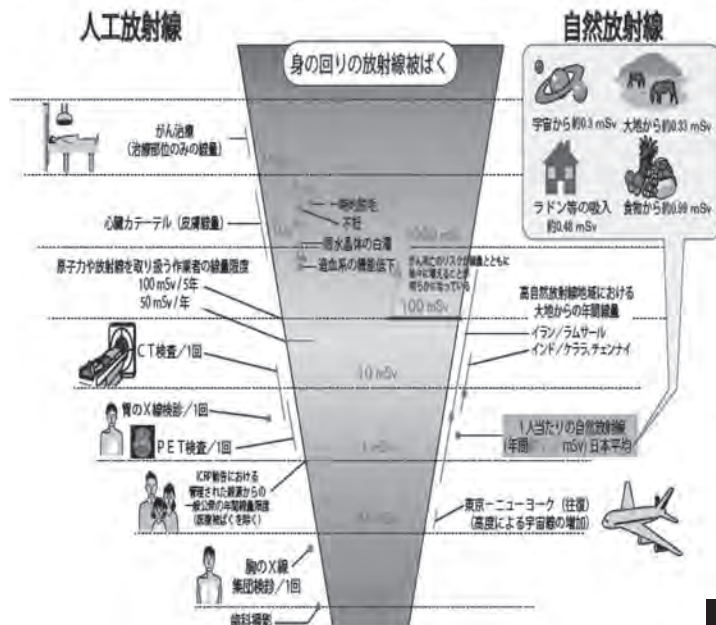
人工放射線

自然放射線

身の回りの放射線被ばく

宇宙から約0.3 mSv

大地から約0.33 mSv

ラドン等の吸入 約0.48 mSv

食物から約0.99 mSv

がん治療 (治療部位のみの線量)

心臓カテーテル (皮膚線量)

一時的脱毛

不妊

眼水晶体の白濁

造血系の機能低下

1000 mSv

がん死亡のリスクが線量とともに徐々に増えることが明らかになっている

100 mSv

原子力や放射線を取り扱う作業者の線量限度 100 mSv/5年 50 mSv/年

高自然放射線地域における大地からの年間線量

イラン/ラムサール

インド/ケララ, チェンナイ

CT検査/1回

10 mSv

胃のX線検診/1回

PET検査/1回

1 mSv

1人当たりの自然放射線 (年間 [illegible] mSv) 日本平均

ICRP勧告における管理された線源からの一般公衆の年間線量限度 (医療被ばくを除く)

東京－ニューヨーク (往復) (高度による宇宙線の増加)

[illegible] mSv

胸のX線 集団検診/1回

歯科撮影